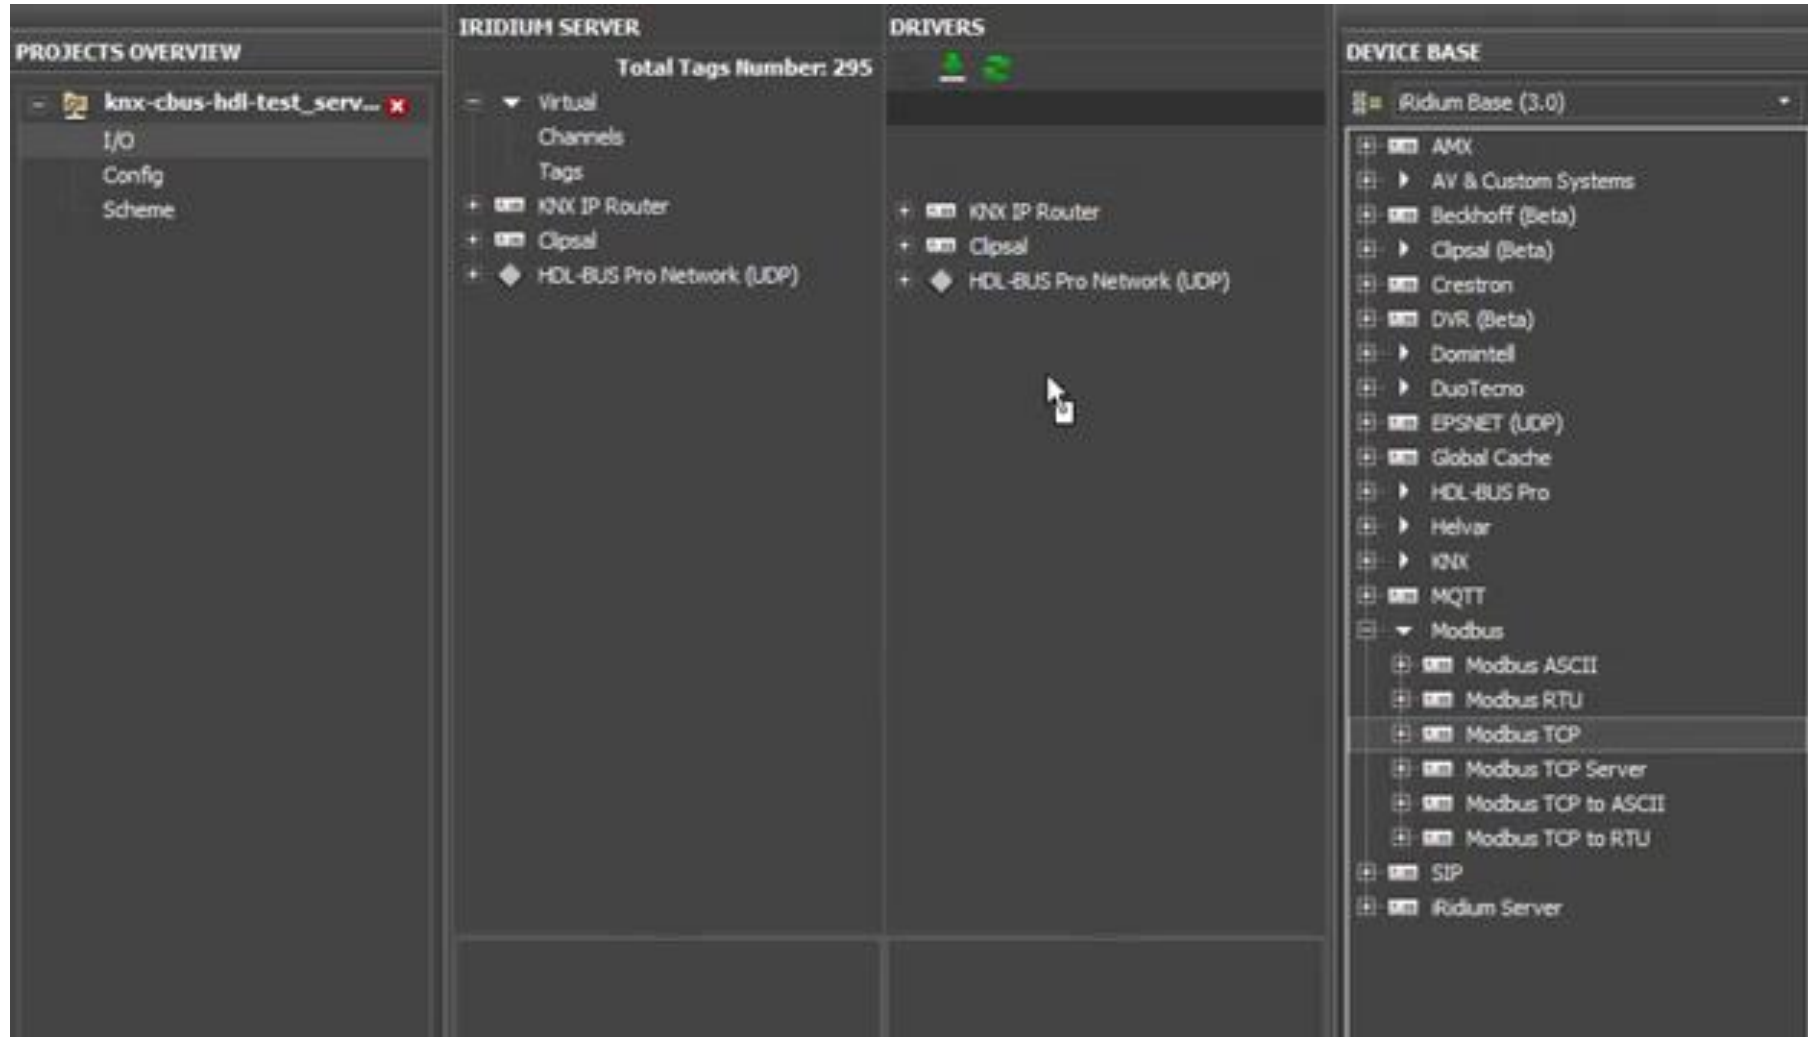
PROJECTS OVERVIEW

knx-cbus-hdl-test_serv...
I/O
Config
Scheme

IRIDIUM SERVER

Total Tags Number: 295

Virtual
Channels
Tags
KNX IP Router
Clipsal
HDL-BUS Pro Network (UDP)

DRIVERS

KNX IP Router
Clipsal
HDL-BUS Pro Network (UDP)

DEVICE BASE

iRidium Base (3.0)

AMX
AV & Custom Systems
Beckhoff (Beta)
Clipsal (Beta)
Crestron
DVR (Beta)
Domintell
DuoTecno
EPSNET (UDP)
Global Cache
HDL-BUS Pro
Helvar
KNX
MQTT
Modbus
Modbus ASCII
Modbus RTU
Modbus TCP
Modbus TCP Server
Modbus TCP to ASCII
Modbus TCP to RTU
SIP
iRidium Server